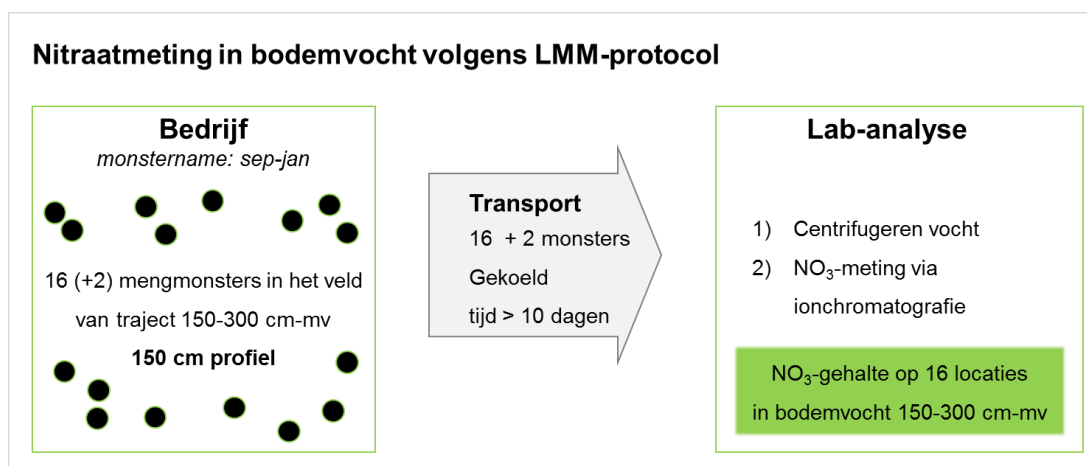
Nitraatmeting in bodemvocht volgens LMM-protocol

Bedrijf
monstername: sep-jan

16 (+2) mengmonsters in het veld van traject 150-300 cm-mv
150 cm profiel

Transport
16 + 2 monsters
Gekoeld
tijd > 10 dagen

Lab-analyse

1) Centrifugeren vocht
2) $NO_3$-meting via ionchromatografie

$NO_3$-gehalte op 16 locaties in bodemvocht 150-300 cm-mv